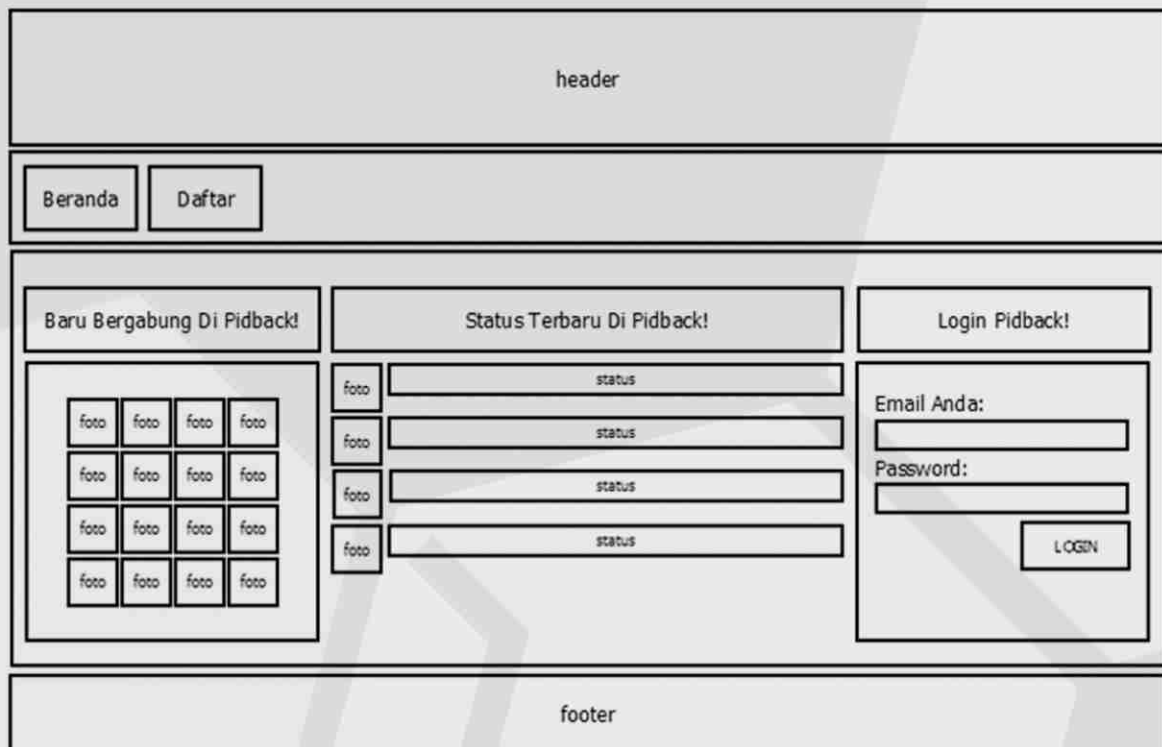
header

Beranda

Daftar

Baru Bergabung Di Pidback!

| foto | foto | foto | foto |
|---|---|---|---|
| foto | foto | foto | foto |
| foto | foto | foto | foto |
| foto | foto | foto | foto |

Status Terbaru Di Pidback!

foto status

foto status

foto status

foto status

Login Pidback!

Email Anda:

Password:

LOGIN

footer